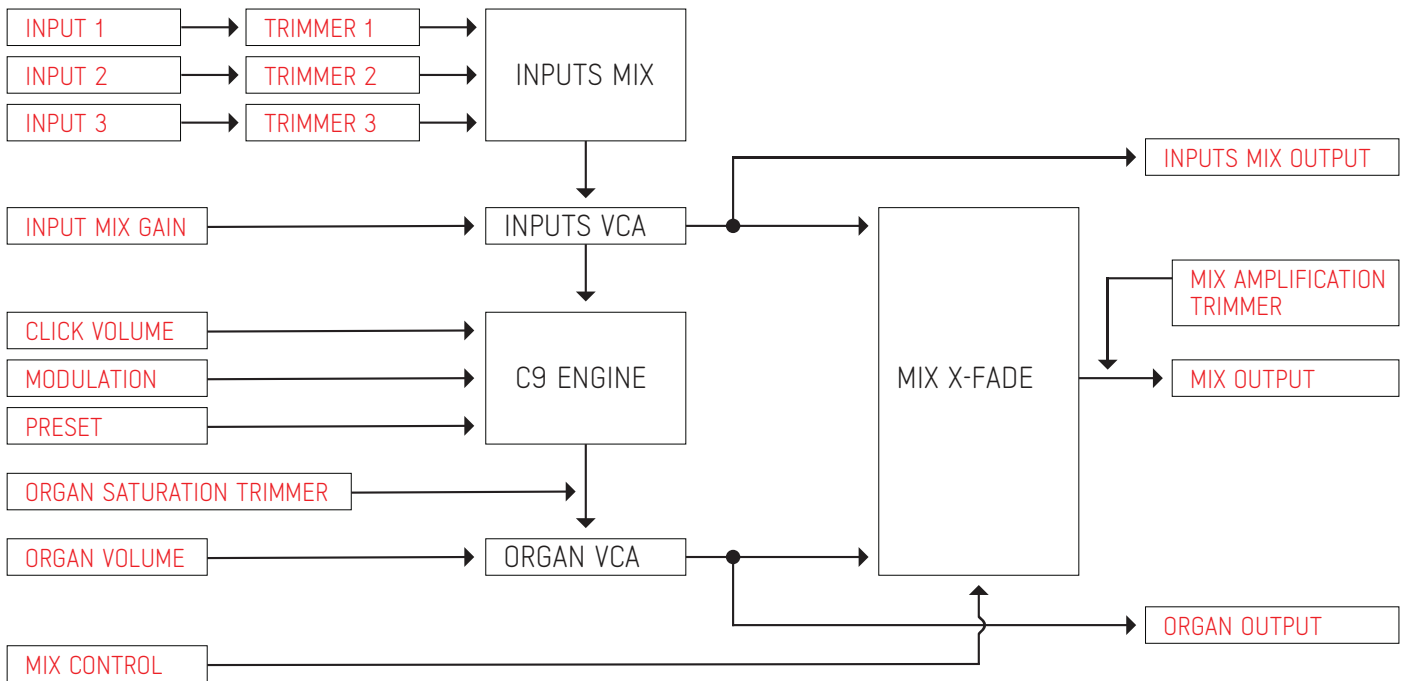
INPUT 1
TRIMMER 1
INPUT 2
TRIMMER 2
INPUT 3
TRIMMER 3
INPUTS MIX
INPUTS MIX OUTPUT
INPUT MIX GAIN
INPUTS VCA
MIX AMPLIFICATION TRIMMER
CLICK VOLUME
MODULATION
C9 ENGINE
MIX X-FADE
MIX OUTPUT
PRESET
ORGAN SATURATION TRIMMER
ORGAN VOLUME
ORGAN VCA
ORGAN OUTPUT
MIX CONTROL